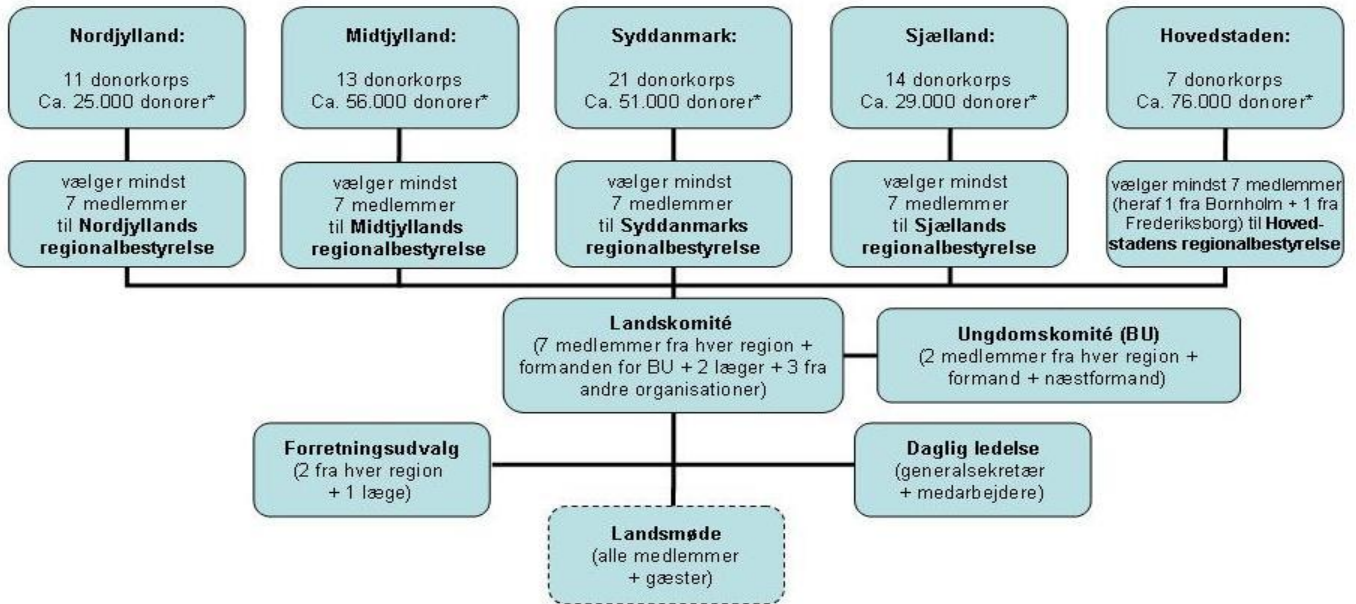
**Nordjylland:**

11 donorkorps
Ca. 25.000 donorer*

**Midtjylland:**

13 donorkorps
Ca. 56.000 donorer*

**Syddanmark:**

21 donorkorps
Ca. 51.000 donorer*

**Sjælland:**

14 donorkorps
Ca. 29.000 donorer*

**Hovedstaden:**

7 donorkorps
Ca. 76.000 donorer*

vælger mindst 7 medlemmer til **Nordjyllands regionalbestyrelse**

vælger mindst 7 medlemmer til **Midtjyllands regionalbestyrelse**

vælger mindst 7 medlemmer til **Syddanmarks regionalbestyrelse**

vælger mindst 7 medlemmer til **Sjællands regionalbestyrelse**

vælger mindst 7 medlemmer (heraf 1 fra Bornholm + 1 fra Frederiksborg) til **Hovedstadens regionalbestyrelse**

**Landskomité**
(7 medlemmer fra hver region + formanden for BU + 2 læger + 3 fra andre organisationer)

**Ungdomskomité (BU)**
(2 medlemmer fra hver region + formand + næstformand)

**Forretningsudvalg**
(2 fra hver region + 1 læge)

**Daglig ledelse**
(generalsekretær + medarbejdere)

**Landsmøde**
(alle medlemmer + gæster)